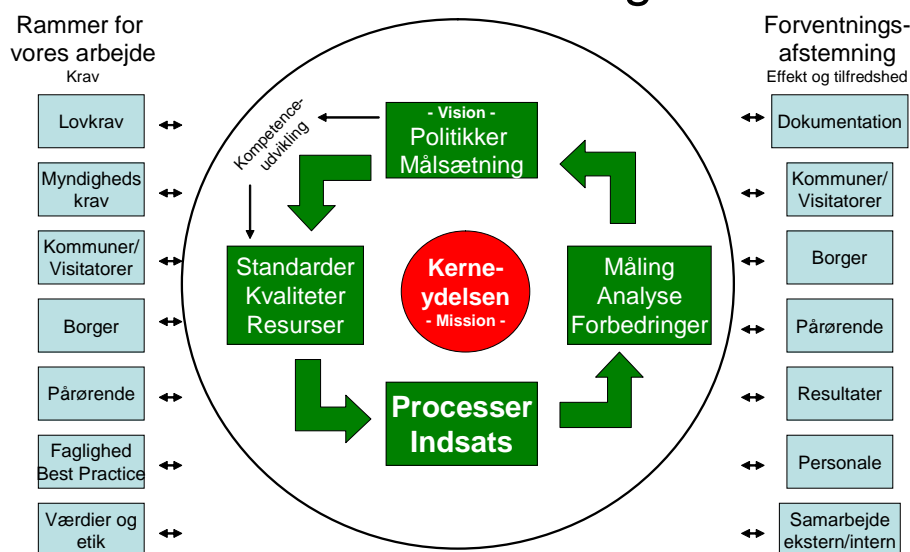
Rammer for vores arbejde
Krav

Lovkrav

Myndigheds krav

Kommuner/ Visitatorer

Borger

Pårørende

Faglighed Best Practice

Værdier og etik

Forventningsafstemning
Effekt og tilfredshed

Dokumentation

Kommuner/ Visitatorer

Borger

Pårørende

Resultater

Personale

Samarbejde ekstern/intern

Kompetenceudvikling

- Vision -
Politikker
Målsætning

Standarder
Kvaliteter
Resurser

Kerneydelsen
- Mission -

Måling
Analyse
Forbedringer

Processer
Indsats